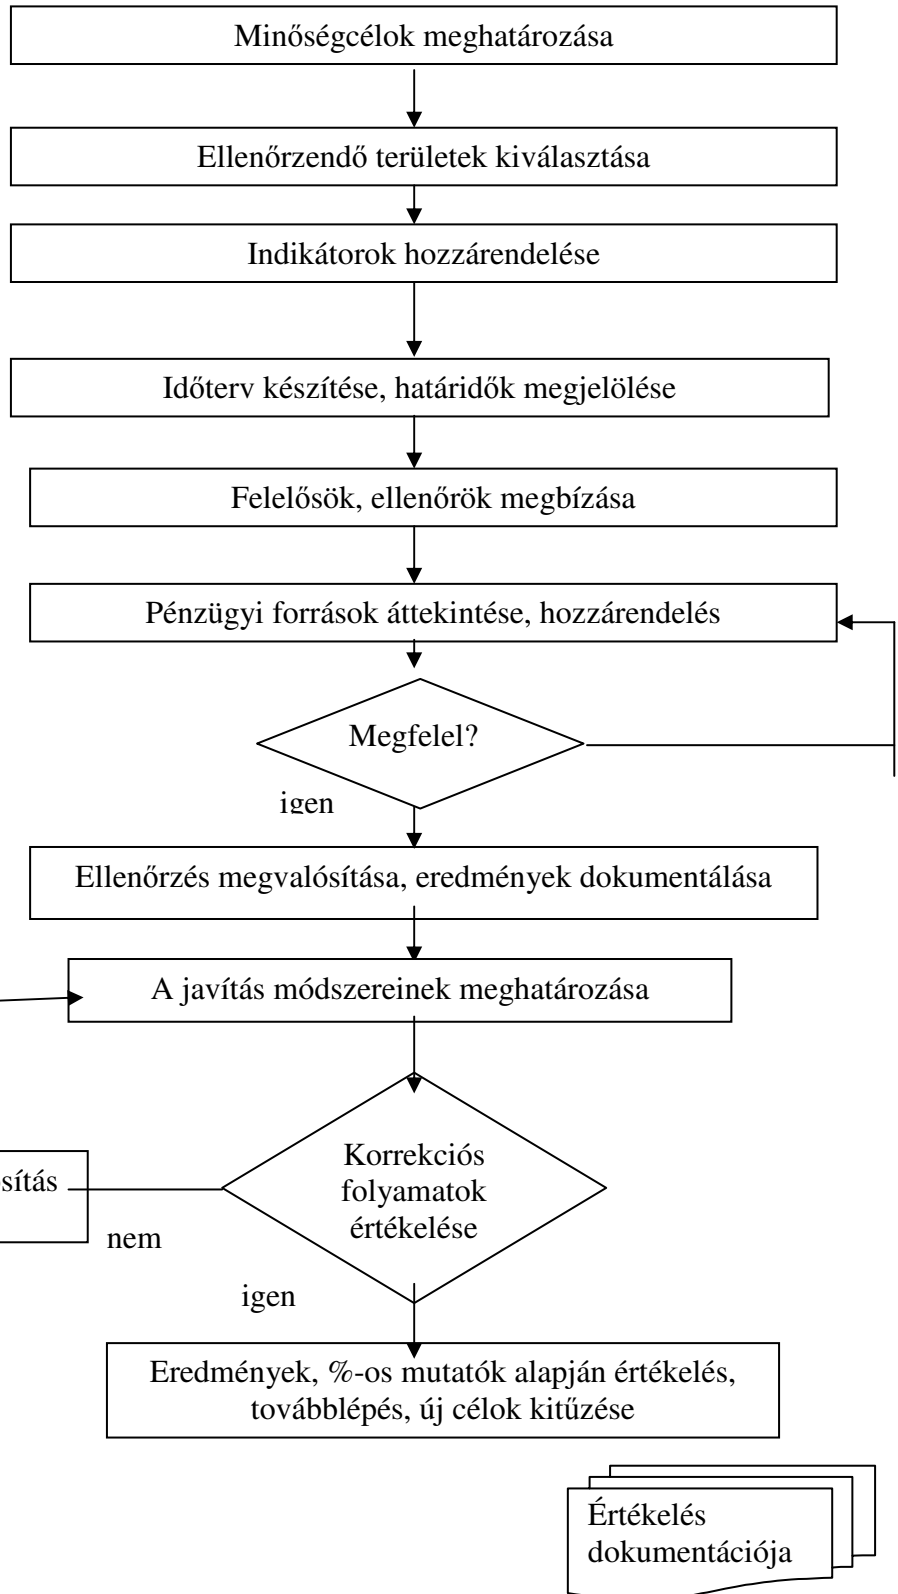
Minőségcélok meghatározása

Ellenőrzendő területek kiválasztása

Indikátorok hozzárendelése

Időterv készítése, határidők megjelölése

Felelősök, ellenőrök megbízása

Pénzügyi források áttekintése, hozzárendelés

Megfelel?

igen

Ellenőrzés megvalósítása, eredmények dokumentálása

A javítás módszereinek meghatározása

sítás

Korrekciós folyamatok értékelése

nem

igen

Eredmények, %-os mutatók alapján értékelés, továbblépés, új célok kitűzése

Értékelés dokumentációja